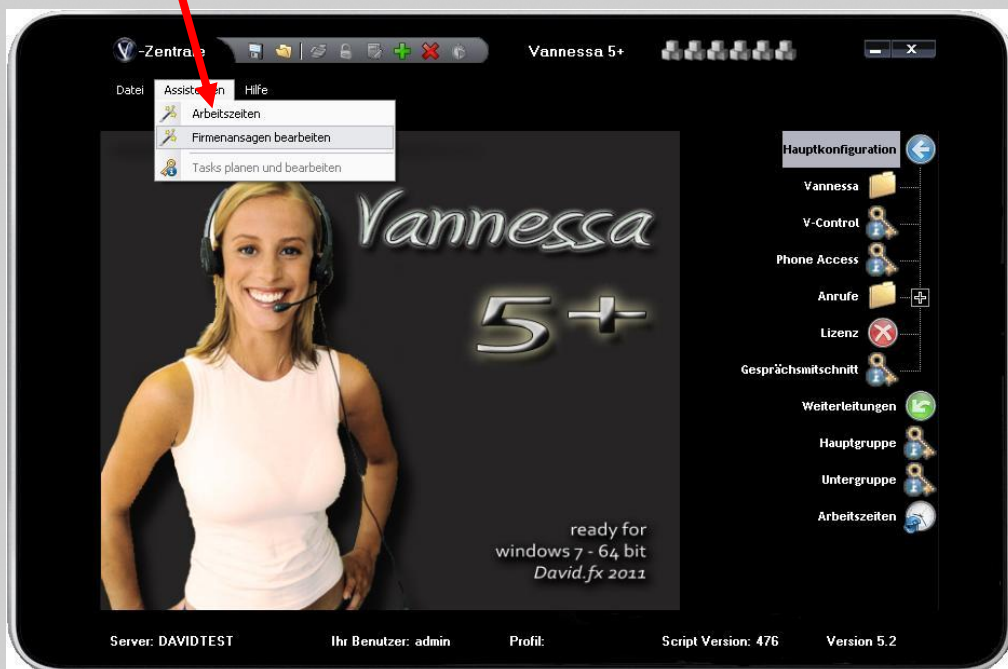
V-Zentrale

Vannessa 5+

Datei Assistenten Hilfe

Arbeitszeiten

Firmenansagen bearbeiten

Tasks planen und bearbeiten

Vannessa

5+

ready for
windows 7 - 64 bit
David.fx 2011

Hauptkonfiguration

Vannessa

V-Control

Phone Access

Anrufe

Lizenz

Gesprächsmitschnitt

Weiterleitungen

Hauptgruppe

Untergruppe

Arbeitszeiten

Server: DAVIDTEST Ihr Benutzer: admin Profil: Script Version: 476 Version 5.2